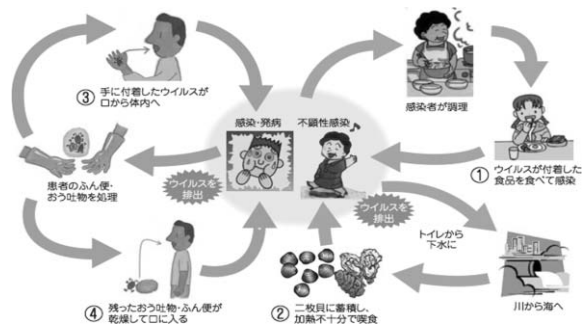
③ 手に付着したウイルスが口から体内へ

感染者が調理

感染･発病

不顕性感染

患者のふん便･おう吐物を処理

ウイルスを排出

ウイルスを排出

① ウイルスが付着した食品を食べて感染

トイレから下水に

④ 残ったおう吐物･ふん便が乾燥して口に入る

② 二枚貝に蓄積し、加熱不十分で喫食

川から海へ